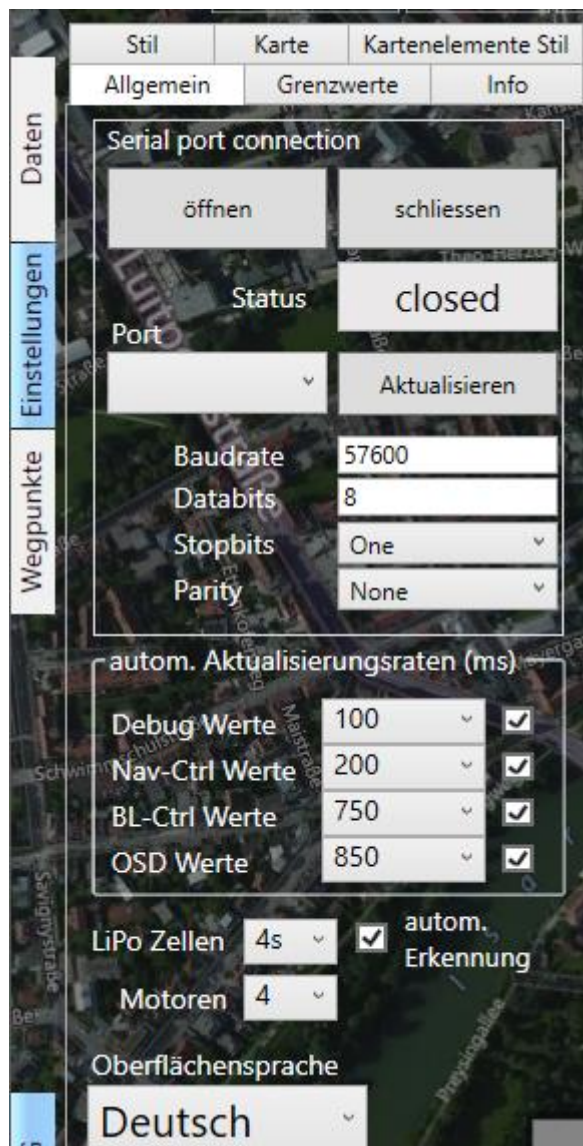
Daten
Einstellungen
Wegpunkte

Stil | Karte | Kartenelemente Stil
Allgemein | Grenzwerte | Info

Serial port connection

öffnen
schliessen

Status
closed

Port
Aktualisieren

Baudrate 57600
Databits 8
Stopbits One
Parity None

autom. Aktualisierungsraten (ms)

Debug Werte 100
Nav-Ctrl Werte 200
BL-Ctrl Werte 750
OSD Werte 850

LiPo Zellen 4s
autom. Erkennung
Motoren 4

Oberflächensprache
Deutsch